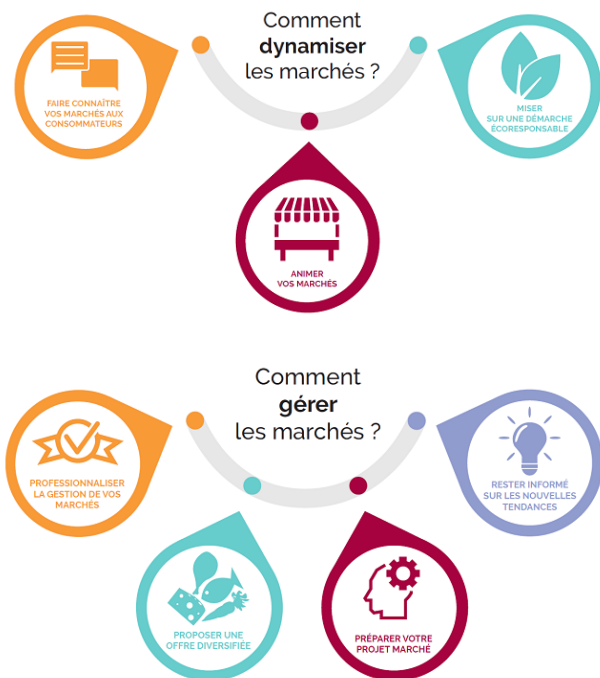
Comment **dynamiser** les marchés ?

FAIRE CONNAÎTRE VOS MARCHÉS AUX CONSOMMATEURS

MISER SUR UNE DÉMARCHE ÉCORESPONSABLE

ANIMER VOS MARCHÉS

Comment **gérer** les marchés ?

PROFESSIONNALISER LA GESTION DE VOS MARCHÉS

RESTER INFORMÉ SUR LES NOUVELLES TENDANCES

PROPOSER UNE OFFRE DIVERSIFIÉE

PRÉPARER VOTRE PROJET MARCHÉ